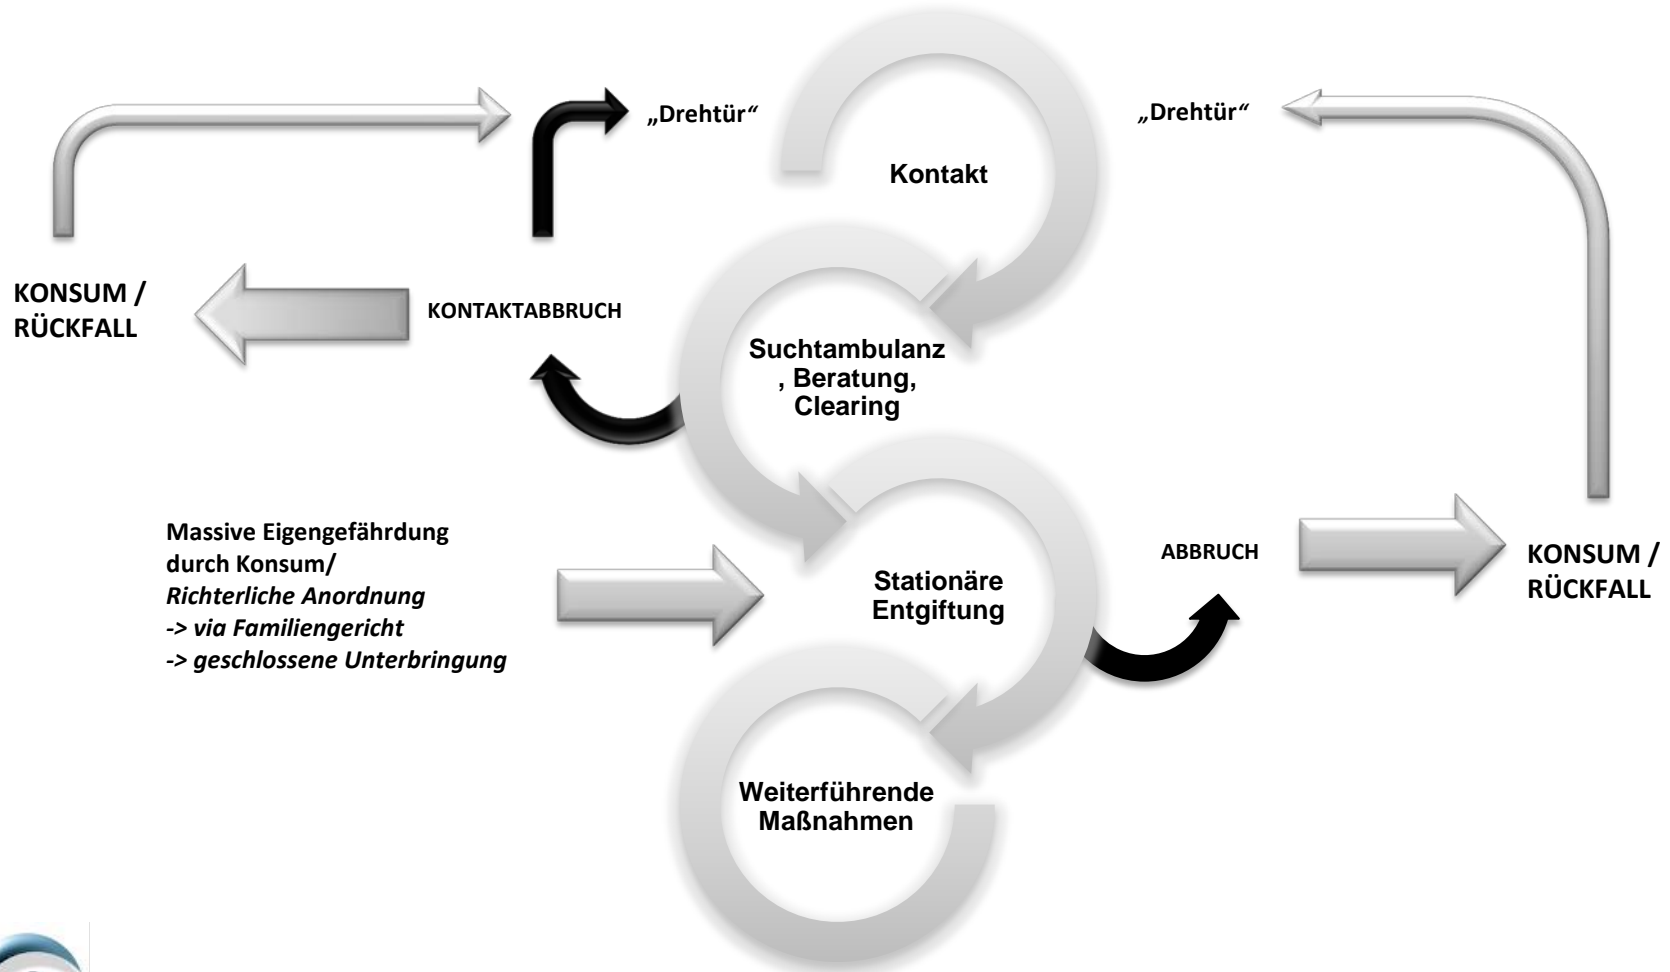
„Drehtür“

„Drehtür“

Kontakt

KONSUM / RÜCKFALL

KONTAKTABBRUCH

Suchtambulanz , Beratung, Clearing

Massive Eigengefährdung durch Konsum/
*Richterliche Anordnung*
*-> via Familiengericht*
*-> geschlossene Unterbringung*

Stationäre Entgiftung

ABBRUCH

KONSUM / RÜCKFALL

Weiterführende Maßnahmen